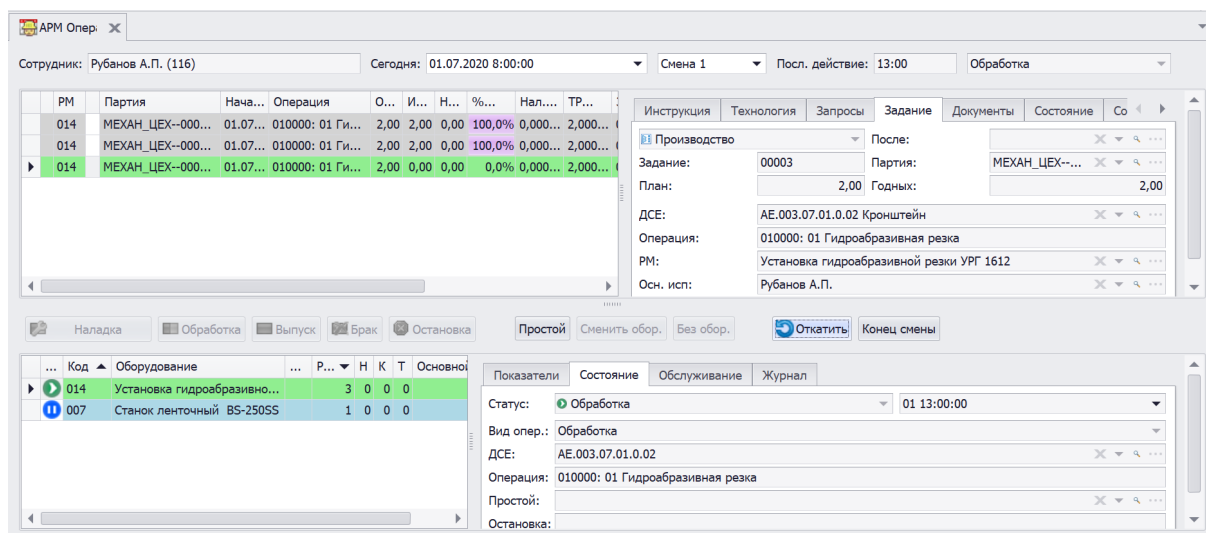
АРМ Опер:

Сотрудник: Рубанов А.П. (116)
Сегодня: 01.07.2020 8:00:00
Смена 1
Посл. действие: 13:00
Обработка

| РМ | Партия | Нача... | Операция | О... | И... | Н... | %... | Нал... | ТР... |
|---|---|---|---|---|---|---|---|---|---|
| 014 | МЕХАН_ЦЕХ--000... | 01.07... | 010000: 01 Ги... | 2,00 | 2,00 | 0,00 | 100,0% | 0,000... | 2,000... |
| 014 | МЕХАН_ЦЕХ--000... | 01.07... | 010000: 01 Ги... | 2,00 | 2,00 | 0,00 | 100,0% | 0,000... | 2,000... |
| 014 | МЕХАН_ЦЕХ--000... | 01.07... | 010000: 01 Ги... | 2,00 | 0,00 | 0,00 | 0,0% | 0,000... | 2,000... |

Инструкция | Технология | Запросы | Задание | Документы | Состояние | Со

Производство
После:
Задание: 00003
Партия: МЕХАН_ЦЕХ--...
План: 2,00
Годных: 2,00
ДСЕ: АЕ.003.07.01.0.02 Кронштейн
Операция: 010000: 01 Гидроабразивная резка
РМ: Установка гидроабразивной резки УРГ 1612
Осн. исп: Рубанов А.П.

Наладка | Обработка | Выпуск | Брак | Остановка | Простой | Сменить обор. | Без обор. | Откатить | Конец смены

| ... | Код | Оборудование | ... | Р... | Н | К | Т | Основно |
|---|---|---|---|---|---|---|---|---|
| | 014 | Установка гидроабразивно... | | 3 | 0 | 0 | 0 | |
| | 007 | Станок ленточный BS-250SS | | 1 | 0 | 0 | 0 | |

Показатели | Состояние | Обслуживание | Журнал

Статус: Обработка
01 13:00:00
Вид опер.: Обработка
ДСЕ: АЕ.003.07.01.0.02
Операция: 010000: 01 Гидроабразивная резка
Простой:
Остановка: